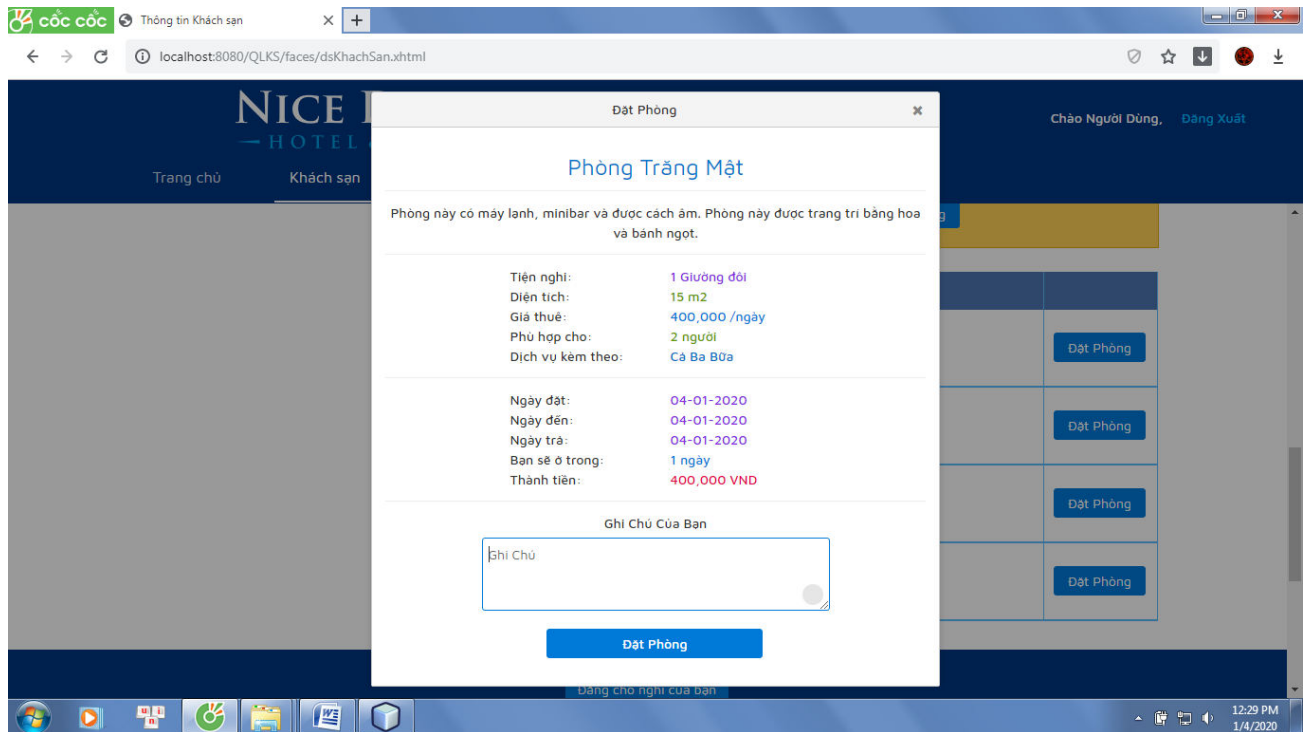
cốc cốc
Thông tin Khách sạn
localhost:8080/QLKS/faces/dsKhachSan.xhtml

NICE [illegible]
HOTEL
Trang chủ
Khách sạn
Chào Người Dùng, Đăng Xuất

Đặt Phòng ×

Phòng Trăng Mật

Phòng này có máy lạnh, minibar và được cách âm. Phòng này được trang trí bằng hoa và bánh ngọt.

Tiện nghi: 1 Giường đôi
Diện tích: 15 m2
Giá thuê: 400,000 /ngày
Phù hợp cho: 2 người
Dịch vụ kèm theo: Cà Ba Bữa

Ngày đặt: 04-01-2020
Ngày đến: 04-01-2020
Ngày trả: 04-01-2020
Bạn sẽ ở trong: 1 ngày
Thành tiền: 400,000 VND

Ghi Chú Của Bạn
Ghi Chú

Đặt Phòng

Đặt Phòng
Đặt Phòng
Đặt Phòng
Đặt Phòng

Đăng cho nghỉ của bạn

12:29 PM
1/4/2020